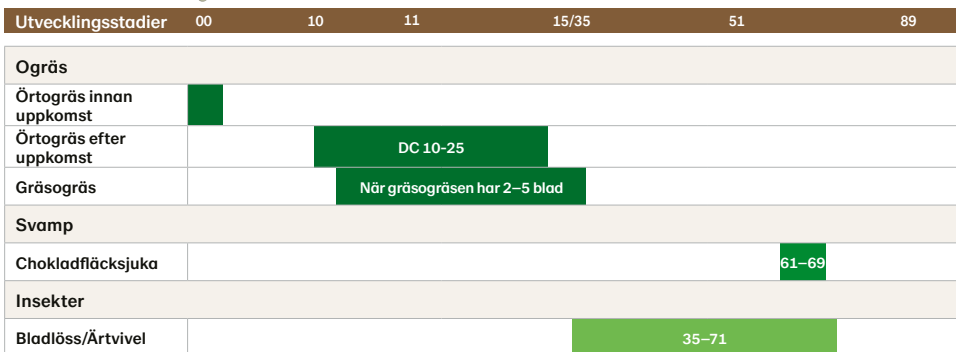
| Utvecklingsstadier | 00 | 10 | 11 | 15/35 | 51 | 89 |
|---|---|---|---|---|---|---|
| **Ogräs** | | | | | | |
| Örtogräs innan uppkomst | | | | | | |
| Örtogräs efter uppkomst | | DC 10-25 | | | | |
| Gräsogräs | | När gräsogräsen har 2–5 blad | | | | |
| **Svamp** | | | | | | |
| Chokladfläcksjuka | | | | | 61–69 | |
| **Insekter** | | | | | | |
| Bladlöss/Ärtvivel | | | | 35–71 | | |